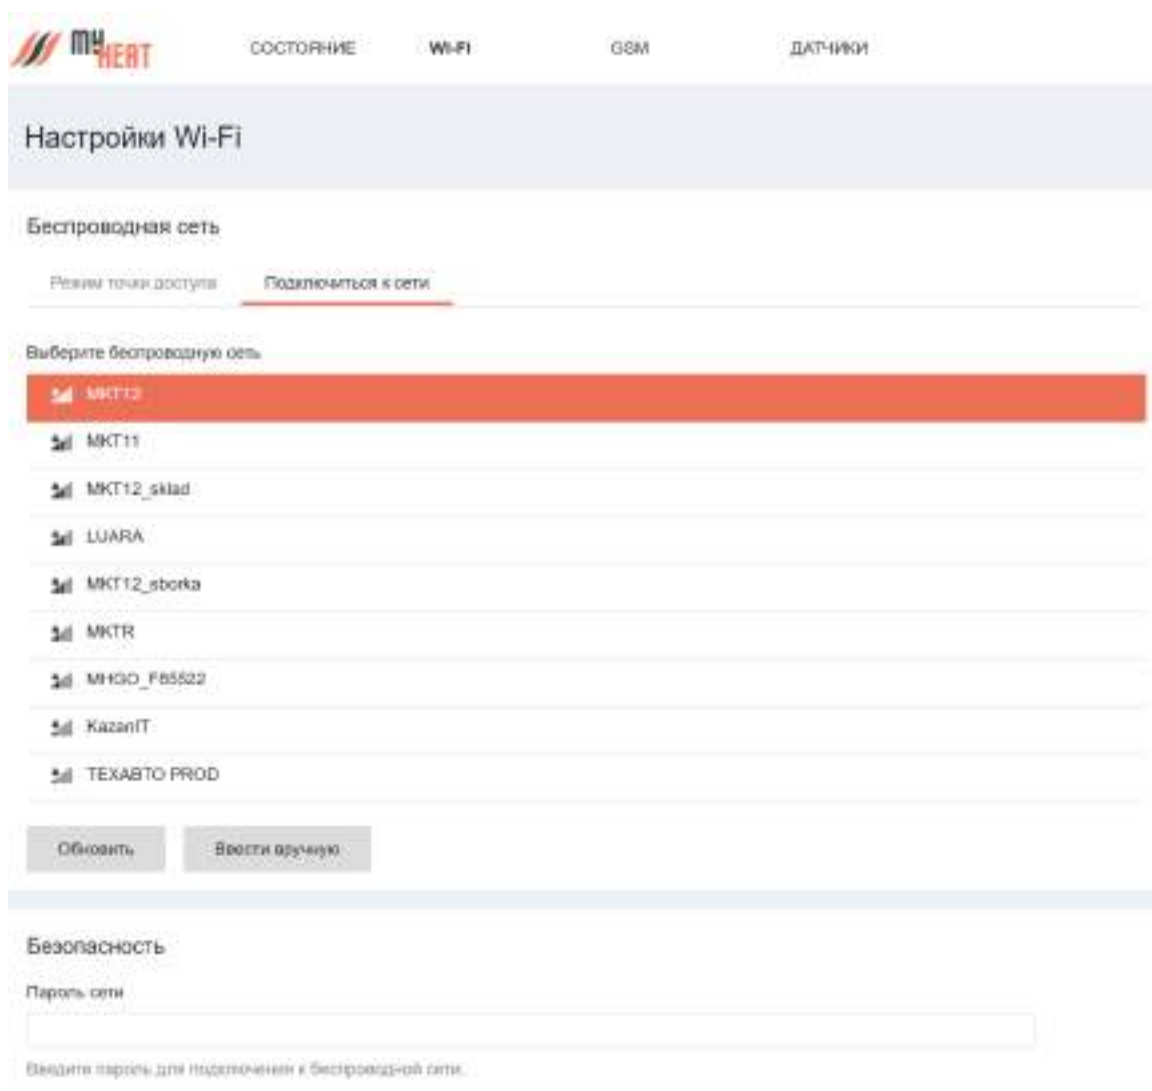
MYHEAT

СОСТОЯНИЕ WI-FI GSM ДАТЧИКИ

Настройки Wi-Fi

Беспроводная сеть

Режим точки доступа Подключиться к сети

Выберите беспроводную сеть

MKT12

MKT11

MKT12_sklad

LUARA

MKT12_sborka

MKTR

MHGO_F85522

KazanIT

ТЕХАВТО PROD

Обновить Ввести вручную

Безопасность

Пароль сети

Введите пароль для подключения к беспроводной сети.